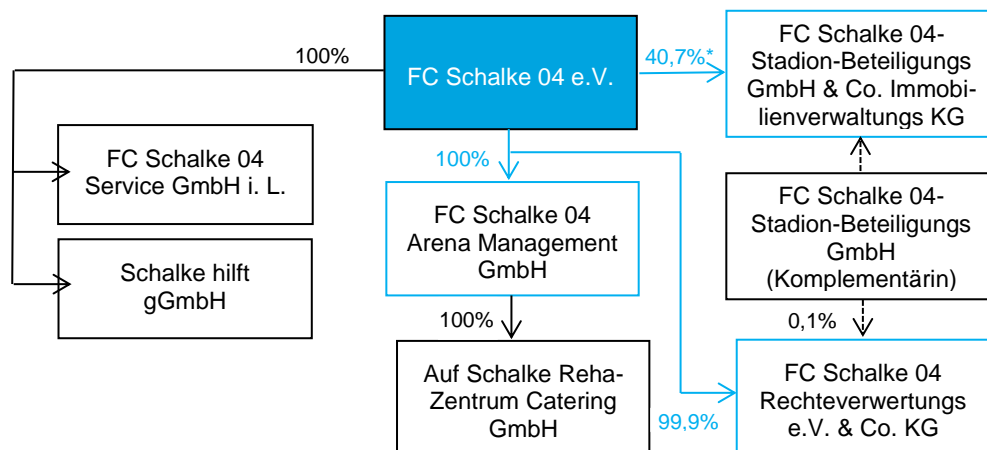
100%

FC Schalke 04 e.V.

40,7%*

FC Schalke 04-Stadion-Beteiligungs GmbH & Co. Immobilienverwaltungs KG

FC Schalke 04 Service GmbH i. L.

100%

FC Schalke 04 Arena Management GmbH

FC Schalke 04-Stadion-Beteiligungs GmbH (Komplementärin)

Schalke hilft gGmbH

100%

0,1%

Auf Schalke Reha-Zentrum Catering GmbH

99,9%

FC Schalke 04 Rechteverwertungs e.V. & Co. KG